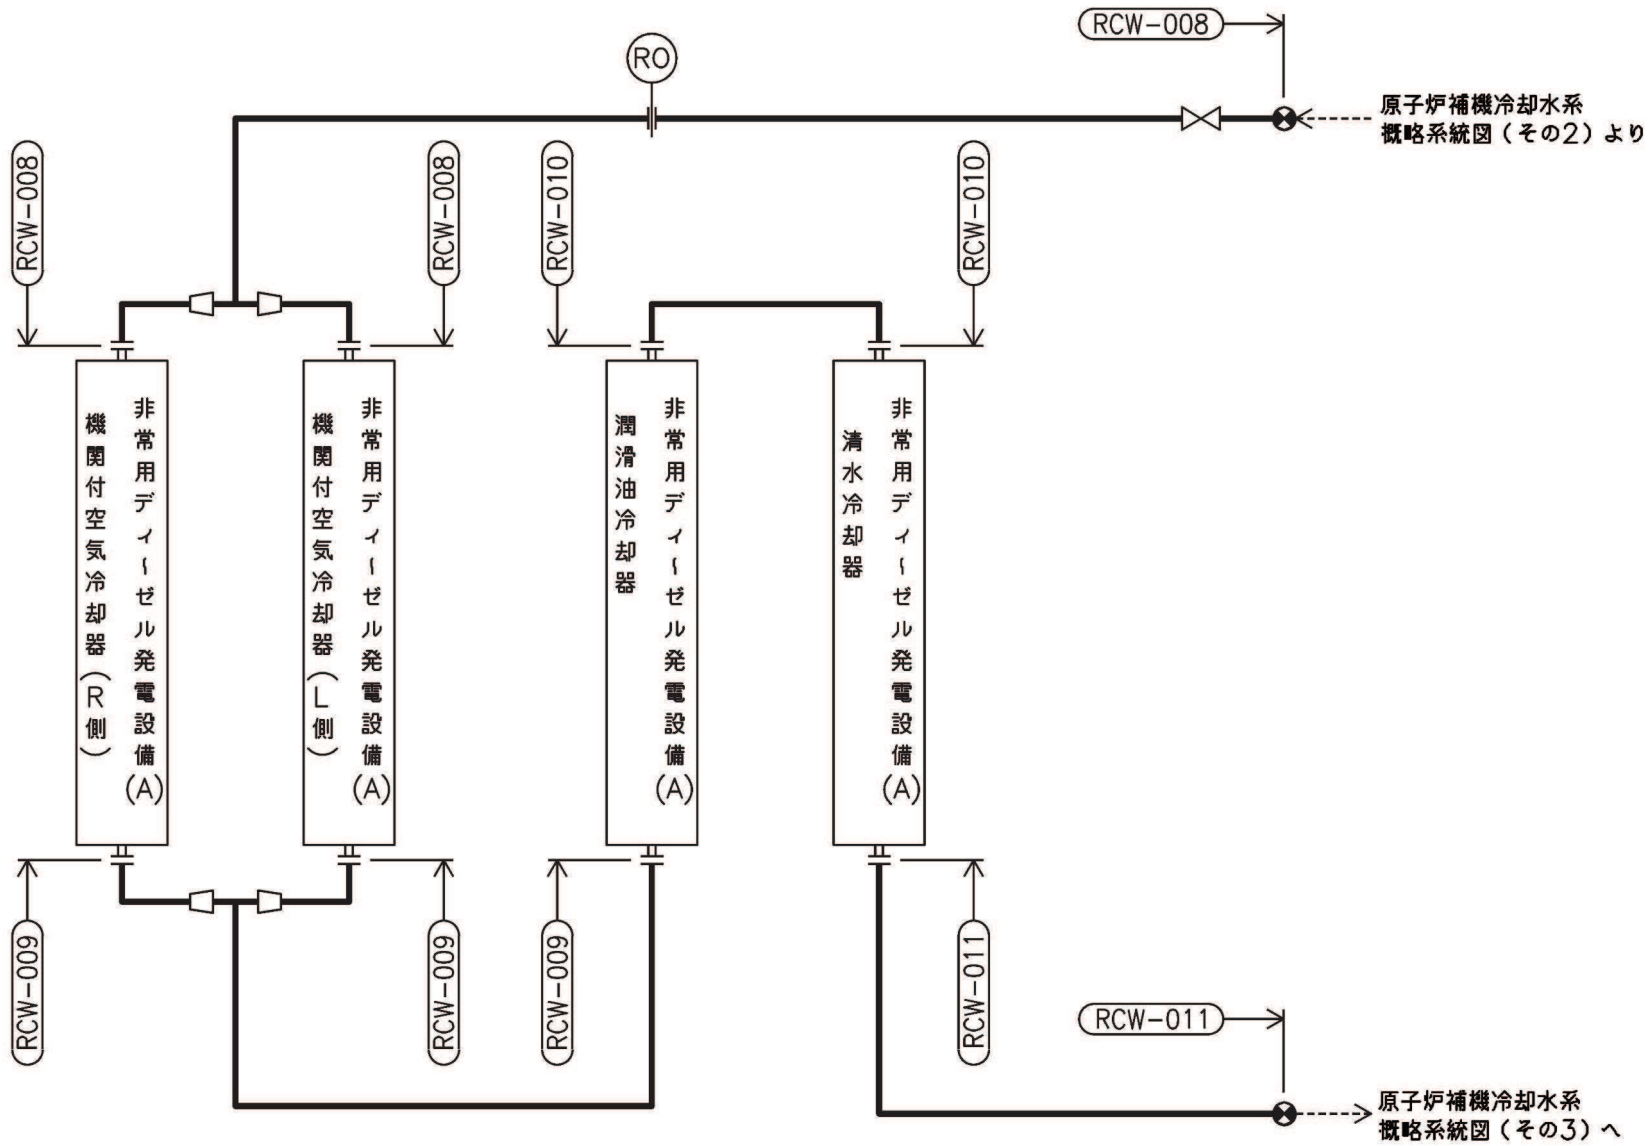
RCW−008

RO

原子炉補機冷却水系
概略系統図（その2）より

RCW−008

RCW−008

RCW−010

RCW−010

非常用ディーゼル発電設備(A)
機関付空気冷却器(R側)

非常用ディーゼル発電設備(A)
機関付空気冷却器(L側)

非常用ディーゼル発電設備(A)
潤滑油冷却器

非常用ディーゼル発電設備(A)
清水冷却器

RCW−009

RCW−009

RCW−009

RCW−011

RCW−011

原子炉補機冷却水系
概略系統図（その3）へ